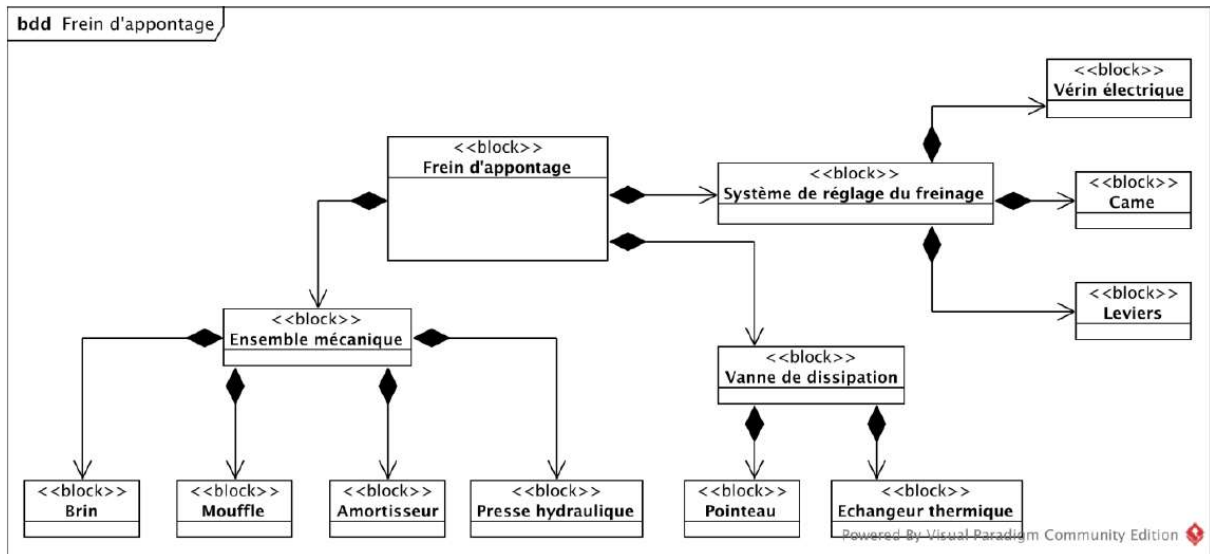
bdd Frein d'appontage

<<block>>
Frein d'appontage

<<block>>
Vérin électrique

<<block>>
Système de réglage du freinage

<<block>>
Came

<<block>>
Leviers

<<block>>
Ensemble mécanique

<<block>>
Vanne de dissipation

<<block>>
Brin

<<block>>
Mouffle

<<block>>
Amortisseur

<<block>>
Presse hydraulique

<<block>>
Pointeau

<<block>>
Echangeur thermique

Powered By Visual Paradigm Community Edition